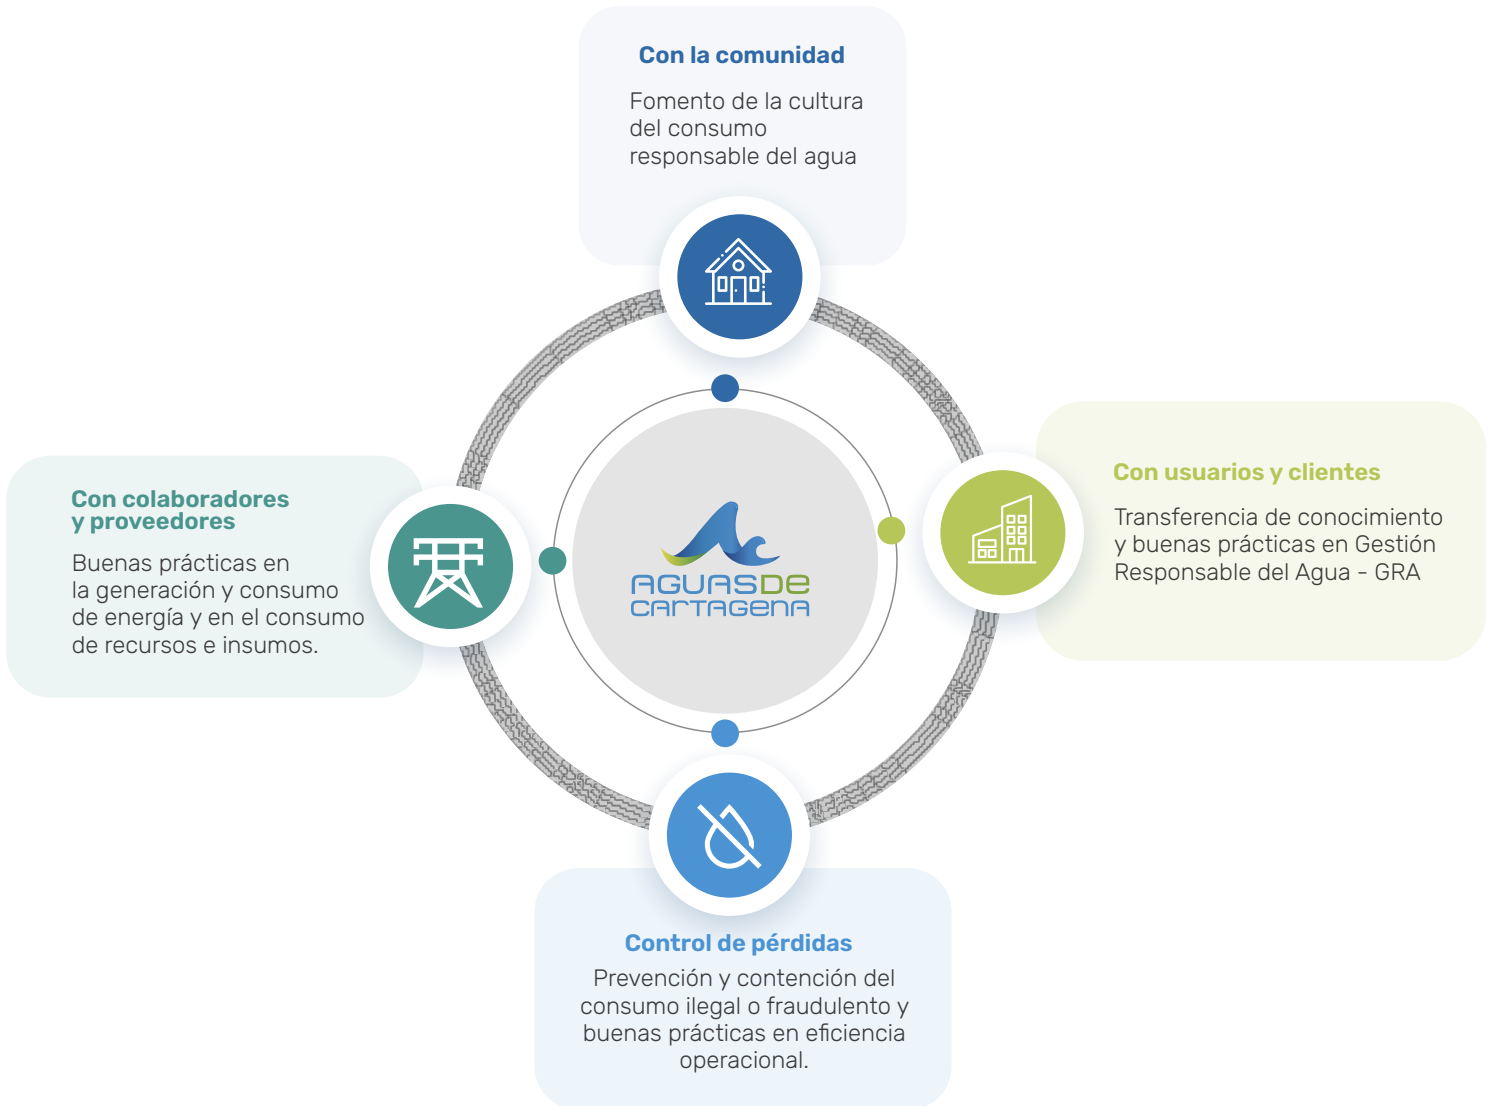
Con la comunidad

Fomento de la cultura del consumo responsable del agua

Con colaboradores y proveedores

Buenas prácticas en la generación y consumo de energía y en el consumo de recursos e insumos.

AGUAS DE CARTAGENA

Con usuarios y clientes

Transferencia de conocimiento y buenas prácticas en Gestión Responsable del Agua - GRA

Control de pérdidas

Prevención y contención del consumo ilegal o fraudulento y buenas prácticas en eficiencia operacional.